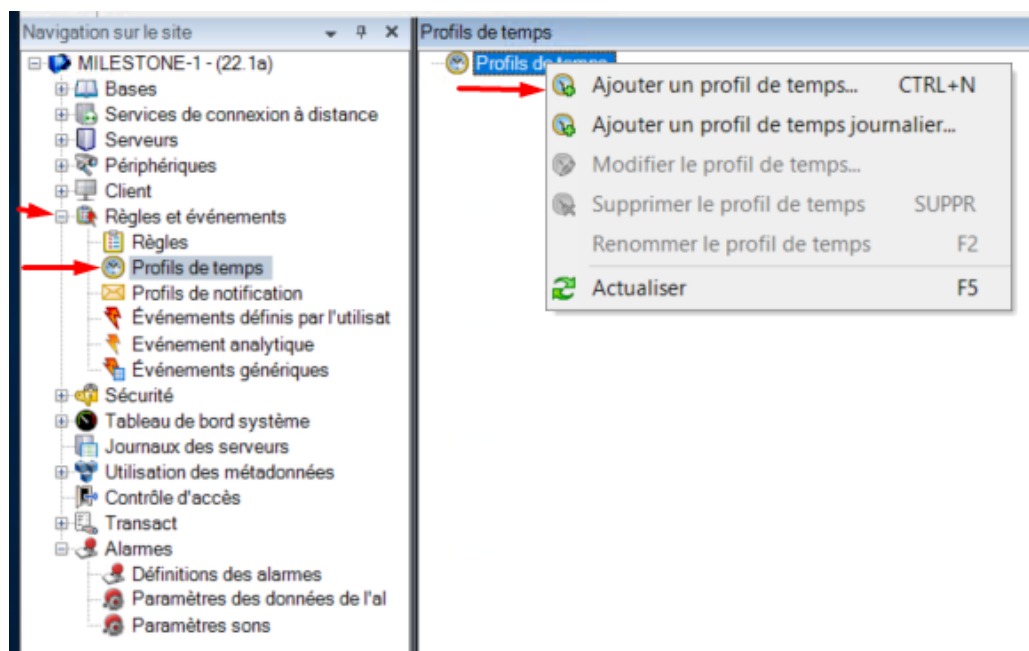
Navigation sur le site

MILESTONE-1 - (22.1a)
Bases
Services de connexion à distance
Serveurs
Périphériques
Client
Règles et événements
Règles
Profils de temps
Profils de notification
Événements définis par l'utilisat
Événement analytique
Événements génériques
Sécurité
Tableau de bord système
Journaux des serveurs
Utilisation des métadonnées
Contrôle d'accès
Transact
Alarmes
Définitions des alarmes
Paramètres des données de l'al
Paramètres sons

Profils de temps

Profils de temps

| | |
|---|---|
| Ajouter un profil de temps... | CTRL+N |
| Ajouter un profil de temps journalier... | |
| Modifier le profil de temps... | |
| Supprimer le profil de temps | SUPPR |
| Renommer le profil de temps | F2 |
| Actualiser | F5 |